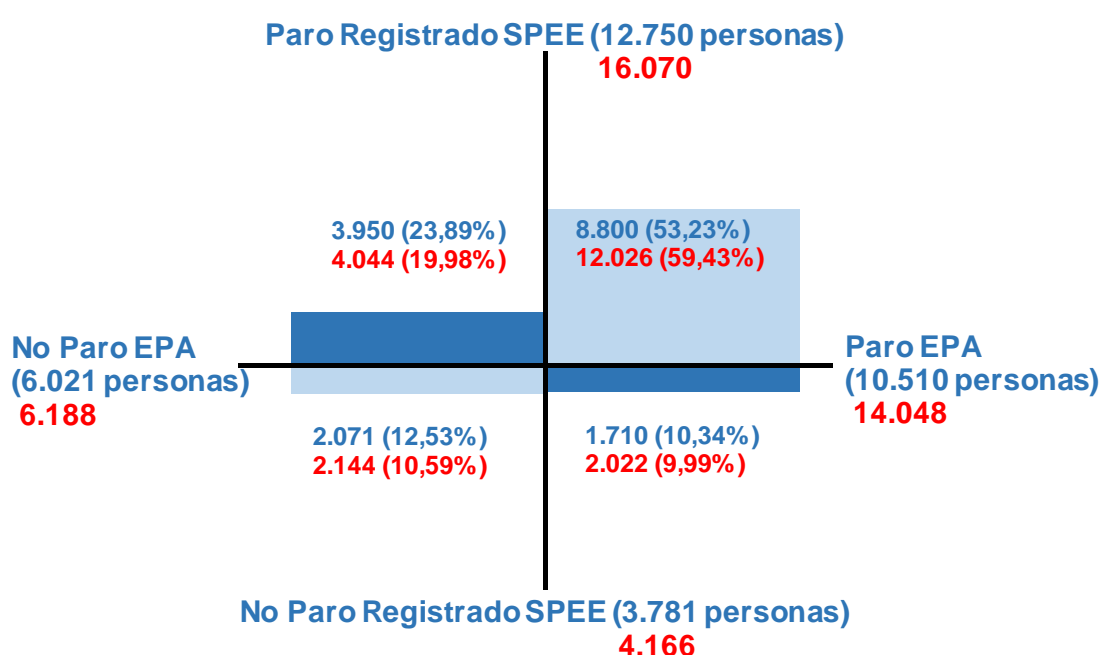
Paro Registrado SPEE (12.750 personas)
16.070

3.950 (23,89%)
4.044 (19,98%)

8.800 (53,23%)
12.026 (59,43%)

No Paro EPA
(6.021 personas)
6.188

Paro EPA
(10.510 personas)
14.048

2.071 (12,53%)
2.144 (10,59%)

1.710 (10,34%)
2.022 (9,99%)

No Paro Registrado SPEE (3.781 personas)
4.166